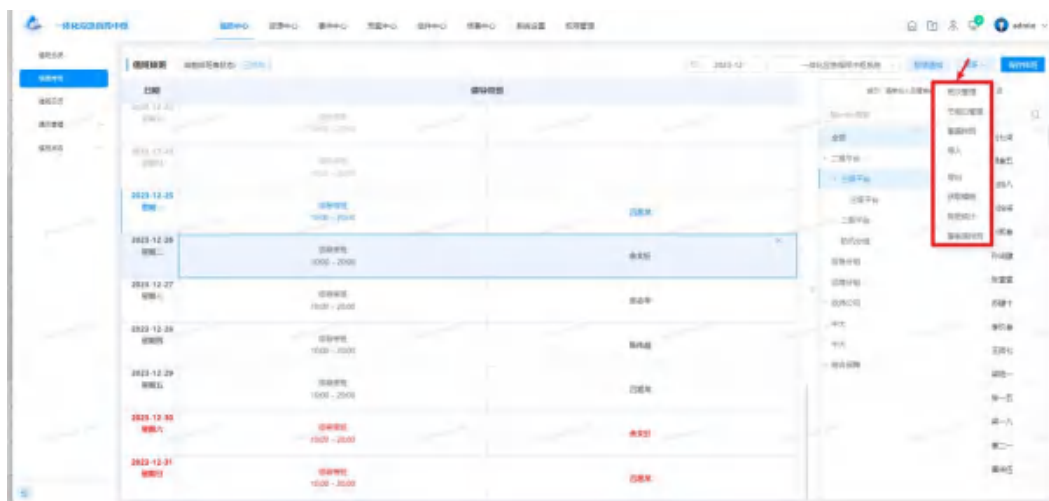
一体化应急指挥中心

值班中心 应急中心 事件中心 预案中心 协同中心 资源中心 系统设置 应用管理

admin

值班排班

2023-12

日期

值班人员

2023-12-25
星期一

值班时间
10:00 - 20:00

2023-12-26
星期二

值班时间
10:00 - 20:00

2023-12-27
星期三

值班时间
10:00 - 20:00

2023-12-28
星期四

值班时间
10:00 - 20:00

2023-12-29
星期五

值班时间
10:00 - 20:00

2023-12-30
星期六

值班时间
10:00 - 20:00

2023-12-31
星期日

值班时间
10:00 - 20:00

全部

班次管理
节假日管理
值班时间
导入
导出
值班模板
排班统计
替换值班